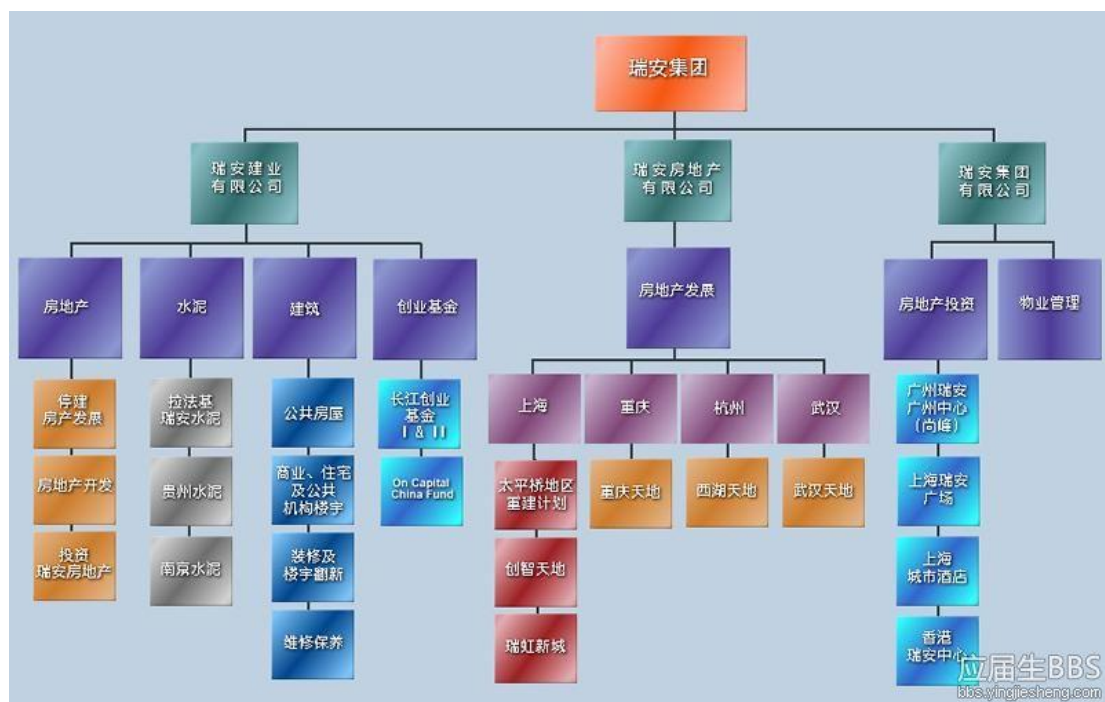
瑞安集团

瑞安建业有限公司

房地产

停建房产发展

房地产开发

投资瑞安房地产

水泥

拉法基瑞安水泥

贵州水泥

南京水泥

建筑

公共房屋

商业、住宅及公共机构楼宇

装修及楼宇翻新

维修保养

创业基金

长江创业基金 I & II

On Capital China Fund

瑞安房地产有限公司

房地产发展

上海

太平桥地区重建计划

创智天地

瑞虹新城

重庆

重庆天地

杭州

西湖天地

武汉

武汉天地

瑞安集团有限公司

房地产投资

广州瑞安广州中心(尚峰)

上海瑞安广场

上海城市酒店

香港瑞安中心

物业管理

应届生BBS
bbs.yingjiesheng.com